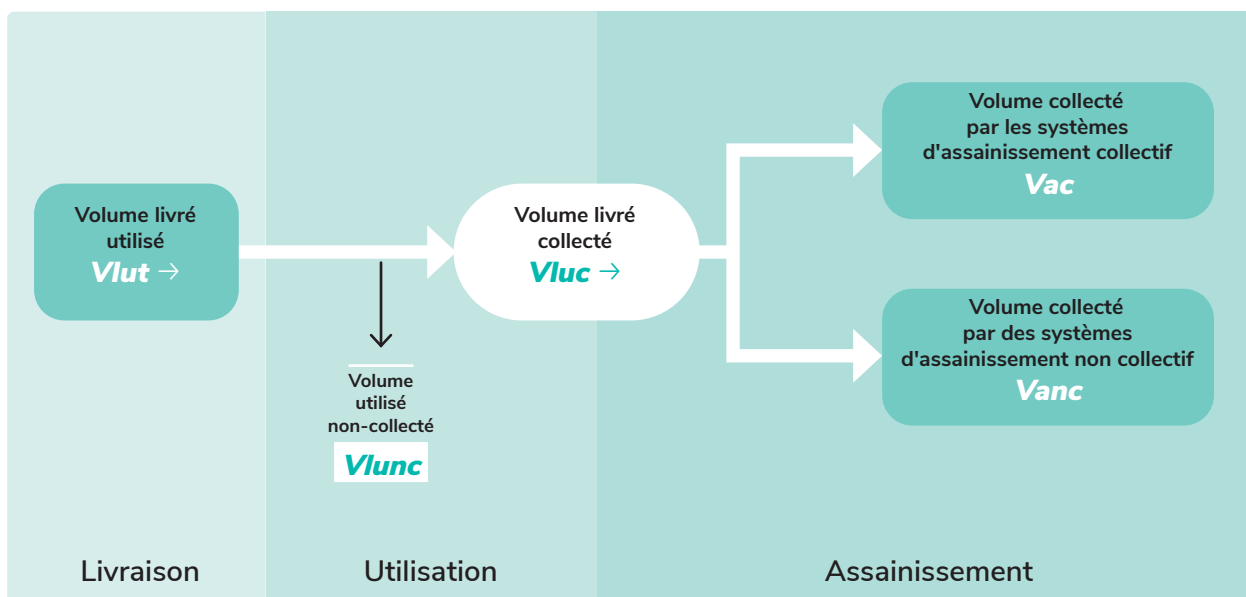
Volume livré utilisé
Vlut →

Volume utilisé non-collecté
Vlunc

Volume livré collecté
Vluc →

Volume collecté par les systèmes d'assainissement collectif
Vac

Volume collecté par des systèmes d'assainissement non collectif
Vanc

Livraison

Utilisation

Assainissement